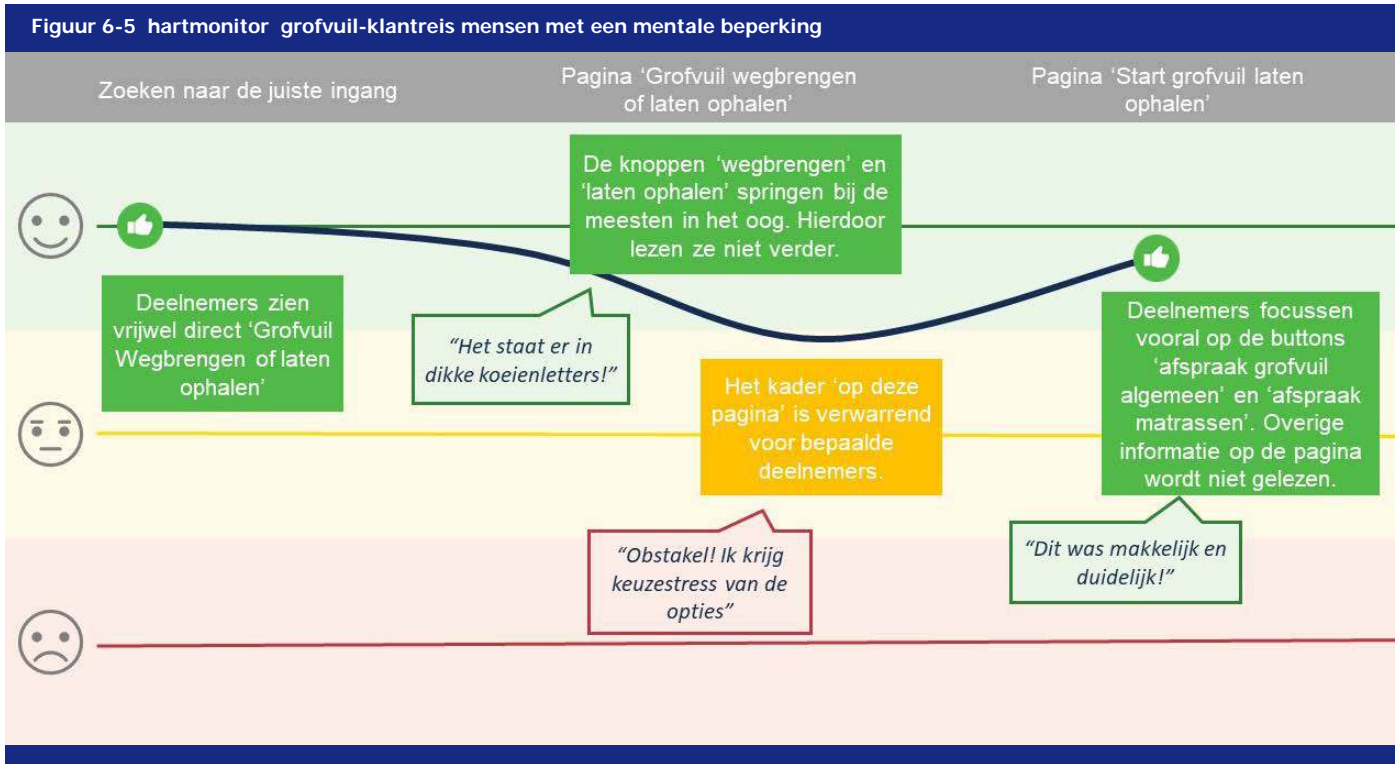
Figuur 6-5 hartmonitor grofvuil-klantreis mensen met een mentale beperking

Zoeken naar de juiste ingang

Pagina 'Grofvuil wegbrengen of laten ophalen'

Pagina 'Start grofvuil laten ophalen'

De knoppen 'wegbrengen' en 'laten ophalen' springen bij de meesten in het oog. Hierdoor lezen ze niet verder.

Deelnemers zien vrijwel direct 'Grofvuil Wegbrengen of laten ophalen'

"Het staat er in dikke koeienletters!"

Het kader 'op deze pagina' is verwarrend voor bepaalde deelnemers.

"Obstakel! Ik krijg keuzestress van de opties"

Deelnemers focussen vooral op de buttons 'afspraak grofvuil algemeen' en 'afspraak matrassen'. Overige informatie op de pagina wordt niet gelezen.

"Dit was makkelijk en duidelijk!"